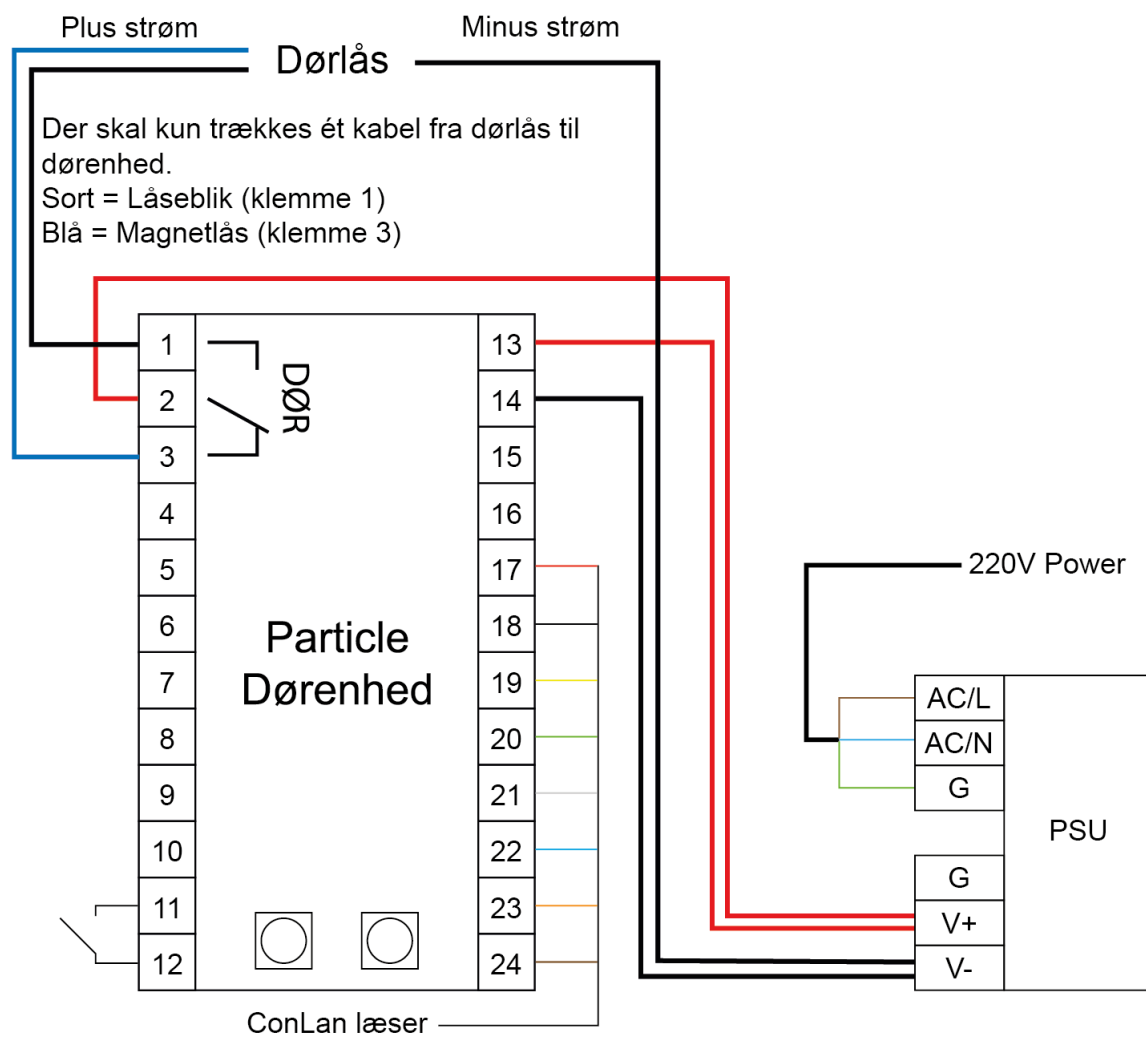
Plus strøm

Dørlås

Minus strøm

Der skal kun trækkes ét kabel fra dørlås til dørenhed.
Sort = Låseblik (klemme 1)
Blå = Magnetlås (klemme 3)

1
2
3
4
5
6
7
8
9
10
11
12

DØR

Particle Dørenhed

13
14
15
16
17
18
19
20
21
22
23
24

ConLan læser

220V Power

AC/L
AC/N
G

PSU

G
V+
V-